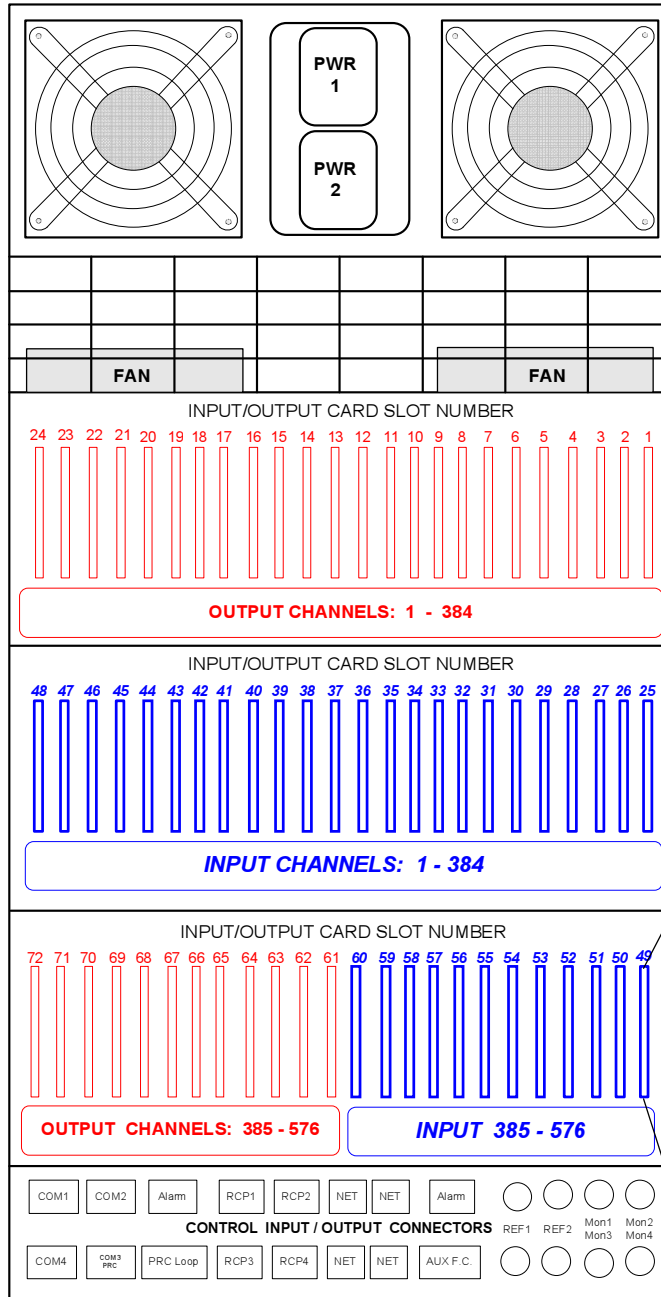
PWR 1

PWR 2

FAN

FAN

INPUT/OUTPUT CARD SLOT NUMBER

24 23 22 21 20 19 18 17 16 15 14 13 12 11 10 9 8 7 6 5 4 3 2 1

OUTPUT CHANNELS: 1 - 384

INPUT/OUTPUT CARD SLOT NUMBER

48 47 46 45 44 43 42 41 40 39 38 37 36 35 34 33 32 31 30 29 28 27 26 25

INPUT CHANNELS: 1 - 384

INPUT/OUTPUT CARD SLOT NUMBER

72 71 70 69 68 67 66 65 64 63 62 61 60 59 58 57 56 55 54 53 52 51 50 49

OUTPUT CHANNELS: 385 - 576

INPUT 385 - 576

COM1 COM2 Alarm RCP1 RCP2 NET NET Alarm

CONTROL INPUT / OUTPUT CONNECTORS REF1 REF2 Mon1 Mon3 Mon2 Mon4

COM4 COM3 PRC PRC Loop RCP3 RCP4 NET NET AUX F.C.